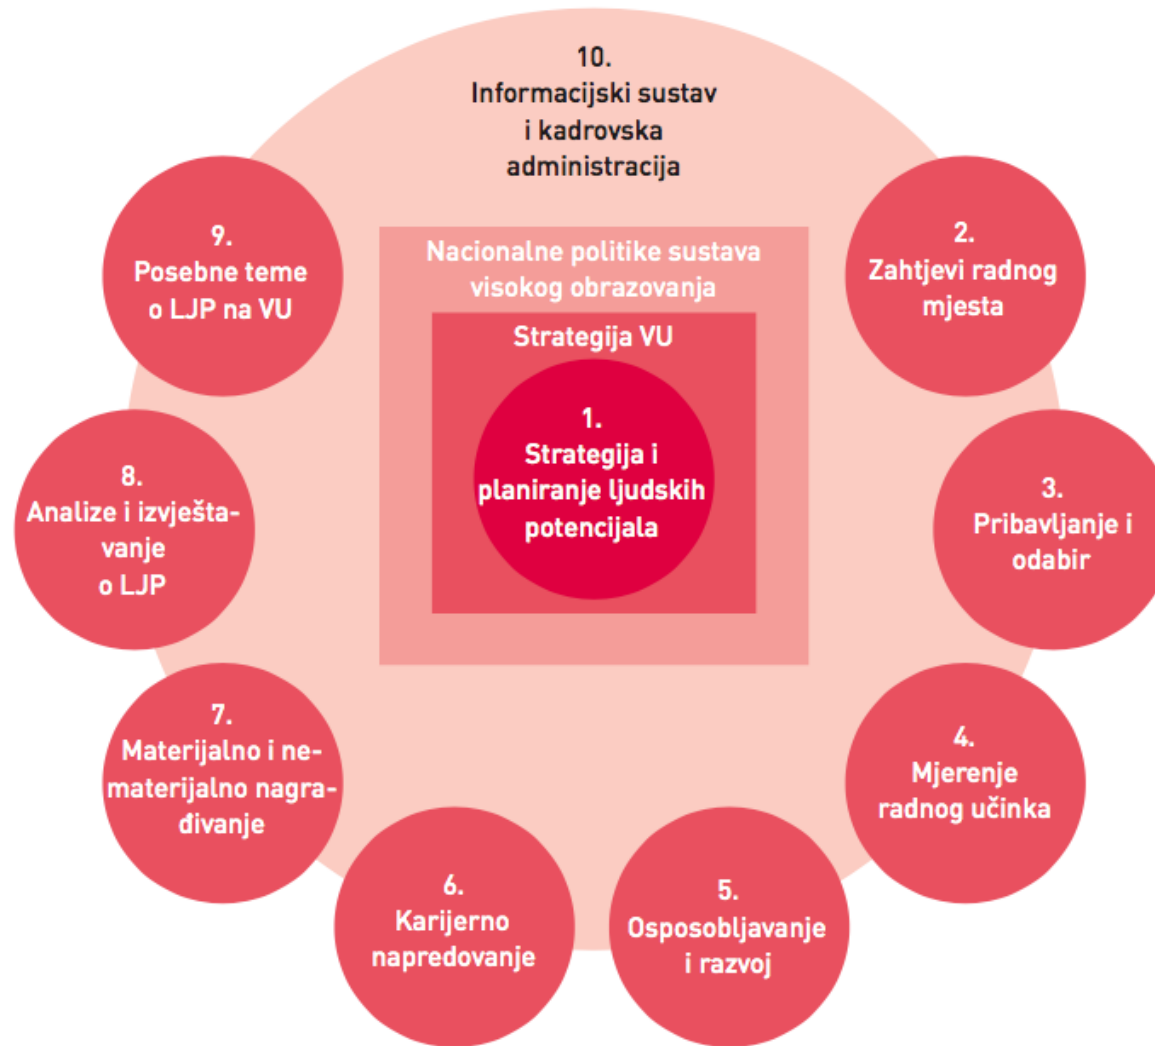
10.
Informacijski sustav i kadrovska administracija

Nacionalne politike sustava visokog obrazovanja

Strategija VU

1.
Strategija i planiranje ljudskih potencijala

2.
Zahtjevi radnog mjesta

3.
Pribavljanje i odabir

4.
Mjerenje radnog učinka

5.
Osposobljavanje i razvoj

6.
Karijerno napredovanje

7.
Materijalno i nematerijalno nagrađivanje

8.
Analize i izvještavanje o LJP

9.
Posebne teme o LJP na VU